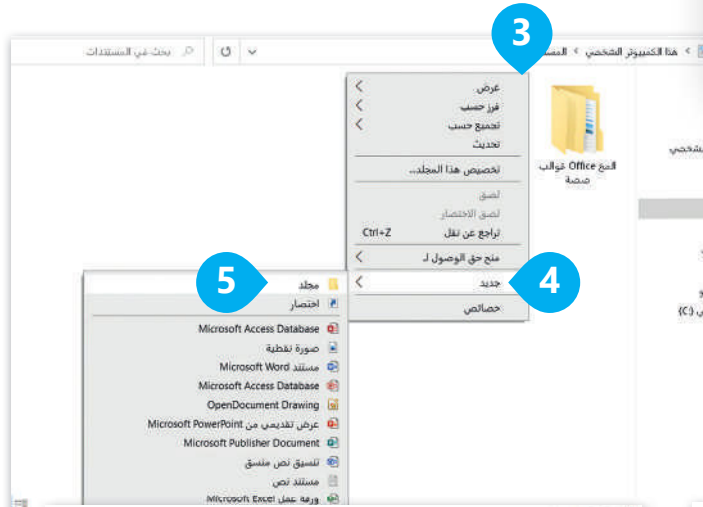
3

هذا الكمبيوتر الشخصي › المس

بحث في المستندات

عرض
فرز حسب
تجميع حسب
تحديث
تخصيص هذا المجلد...
لصق
لصق الاختصار
تراجع عن نقل Ctrl+Z
منح حق الوصول لـ
جديد
خصائص

4

قوالب Office المخصصة

الشخصي

(C:)

5

مجلد
اختصار
Microsoft Access Database
صورة نقطية
مستند Microsoft Word
Microsoft Access Database
OpenDocument Drawing
عرض تقديمي من Microsoft PowerPoint
Microsoft Publisher Document
تنسيق نص منسق
مستند نص
ورقة عمل Microsoft Excel